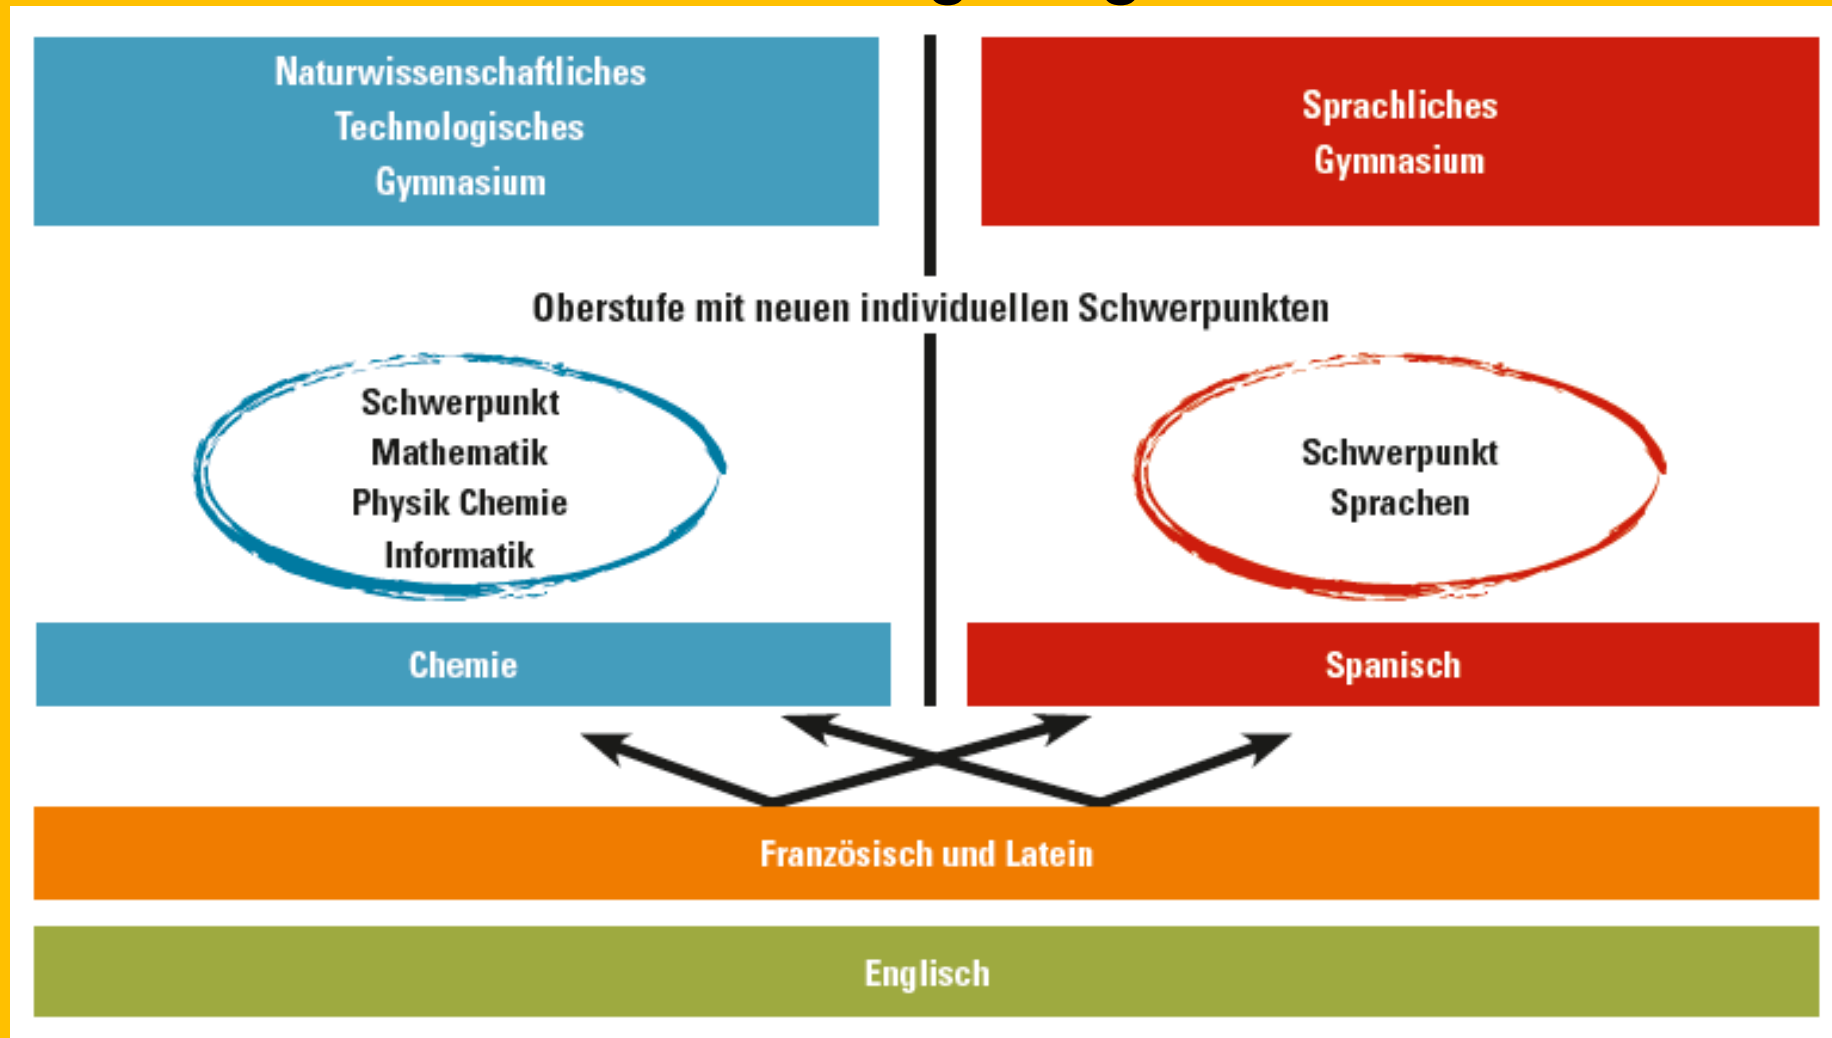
Naturwissenschaftliches Technologisches Gymnasium

Sprachliches Gymnasium

Oberstufe mit neuen individuellen Schwerpunkten

Schwerpunkt Mathematik Physik Chemie Informatik

Schwerpunkt Sprachen

Chemie

Spanisch

Französisch und Latein

Englisch